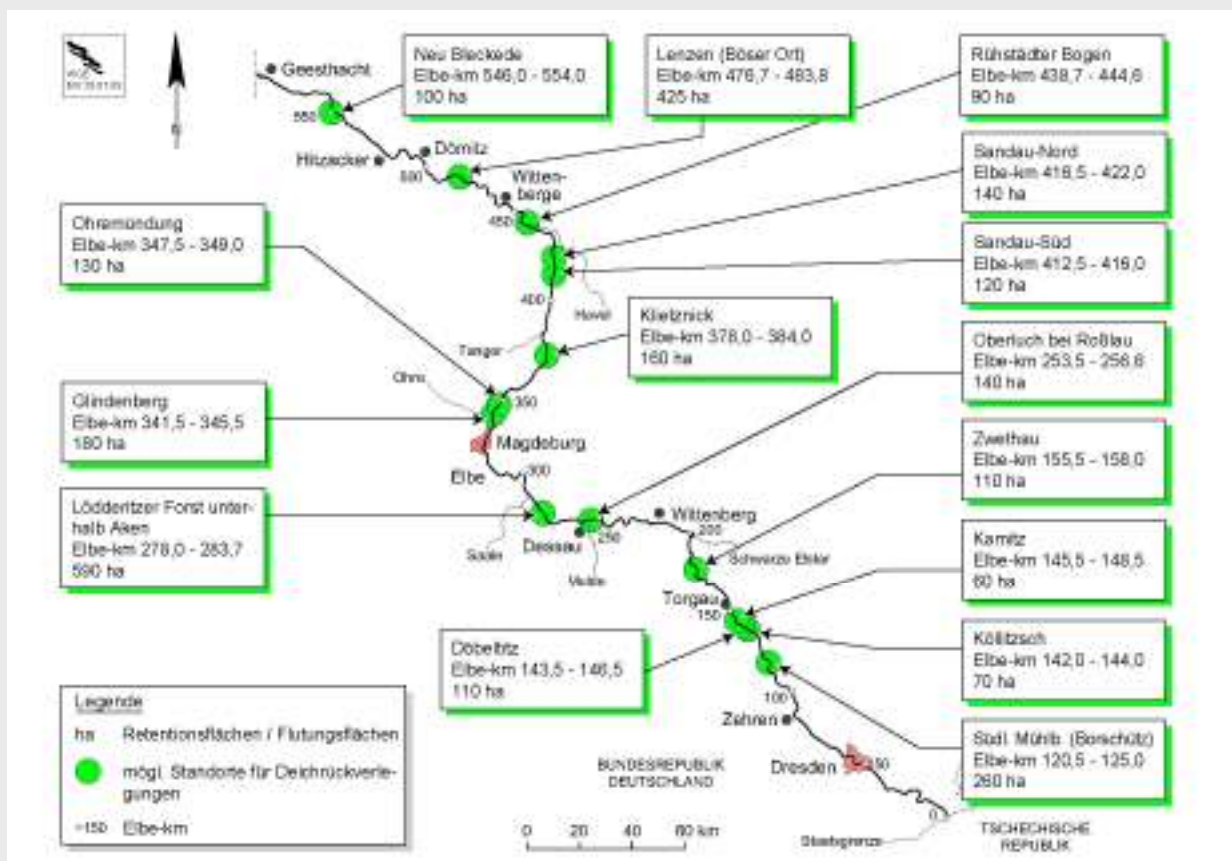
Neu Bleckede
Elbe-km 546,0 - 554,0
100 ha

Lenzen (Böser Ort)
Elbe-km 476,7 - 483,8
425 ha

Rühstädter Bogen
Elbe-km 438,7 - 444,6
90 ha

Sandau-Nord
Elbe-km 416,5 - 422,0
140 ha

Sandau-Süd
Elbe-km 412,5 - 416,0
120 ha

Ohremündung
Elbe-km 347,5 - 349,0
130 ha

Kleiznick
Elbe-km 378,0 - 384,0
160 ha

Oberlusch bei Roßlau
Elbe-km 253,5 - 256,6
140 ha

Glindenberg
Elbe-km 341,5 - 345,5
180 ha

Zwethau
Elbe-km 155,5 - 158,0
110 ha

Lödderitzer Forst unterhalb Aken
Elbe-km 278,0 - 283,7
590 ha

Kamitz
Elbe-km 145,5 - 148,5
60 ha

Döbeltitz
Elbe-km 143,5 - 146,5
110 ha

Köllitzsch
Elbe-km 142,0 - 144,0
70 ha

Südl. Mühlb. (Borschütz)
Elbe-km 120,5 - 125,0
260 ha

Geesthacht
550
Hitzacker
Dömitz
500
Wittenberge
450
400
Havel
Tanger
Ohre
350
Magdeburg
Elbe
300
Saale
Dessau
250
Mulde
Wittenberg
200
Schwarze Elster
Torgau
150
100
Zehren
Dresden
50
0
Staatsgrenze
BUNDESREPUBLIK DEUTSCHLAND
TSCHECHISCHE REPUBLIK
0 20 40 60 km

Legende
ha Retentionsflächen / Flutungsflächen
mögl. Standorte für Deichrückverlegungen
150 Elbe-km